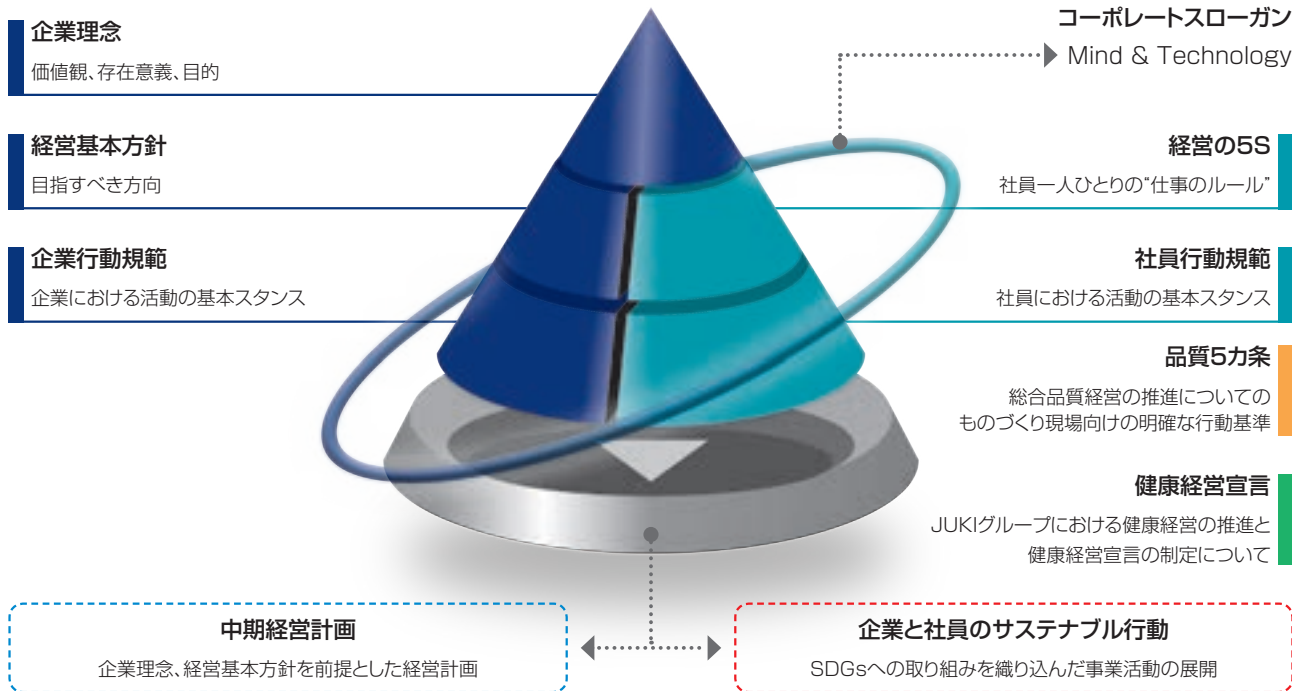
企業理念
価値観、存在意義、目的

経営基本方針
目指すべき方向

企業行動規範
企業における活動の基本スタンス

コーポレートスローガン
Mind & Technology

経営の5S
社員一人ひとりの"仕事のルール"

社員行動規範
社員における活動の基本スタンス

品質5カ条
総合品質経営の推進についての ものづくり現場向けの明確な行動基準

健康経営宣言
JUKIグループにおける健康経営の推進と 健康経営宣言の制定について

中期経営計画
企業理念、経営基本方針を前提とした経営計画

企業と社員のサステナブル行動
SDGsへの取り組みを織り込んだ事業活動の展開